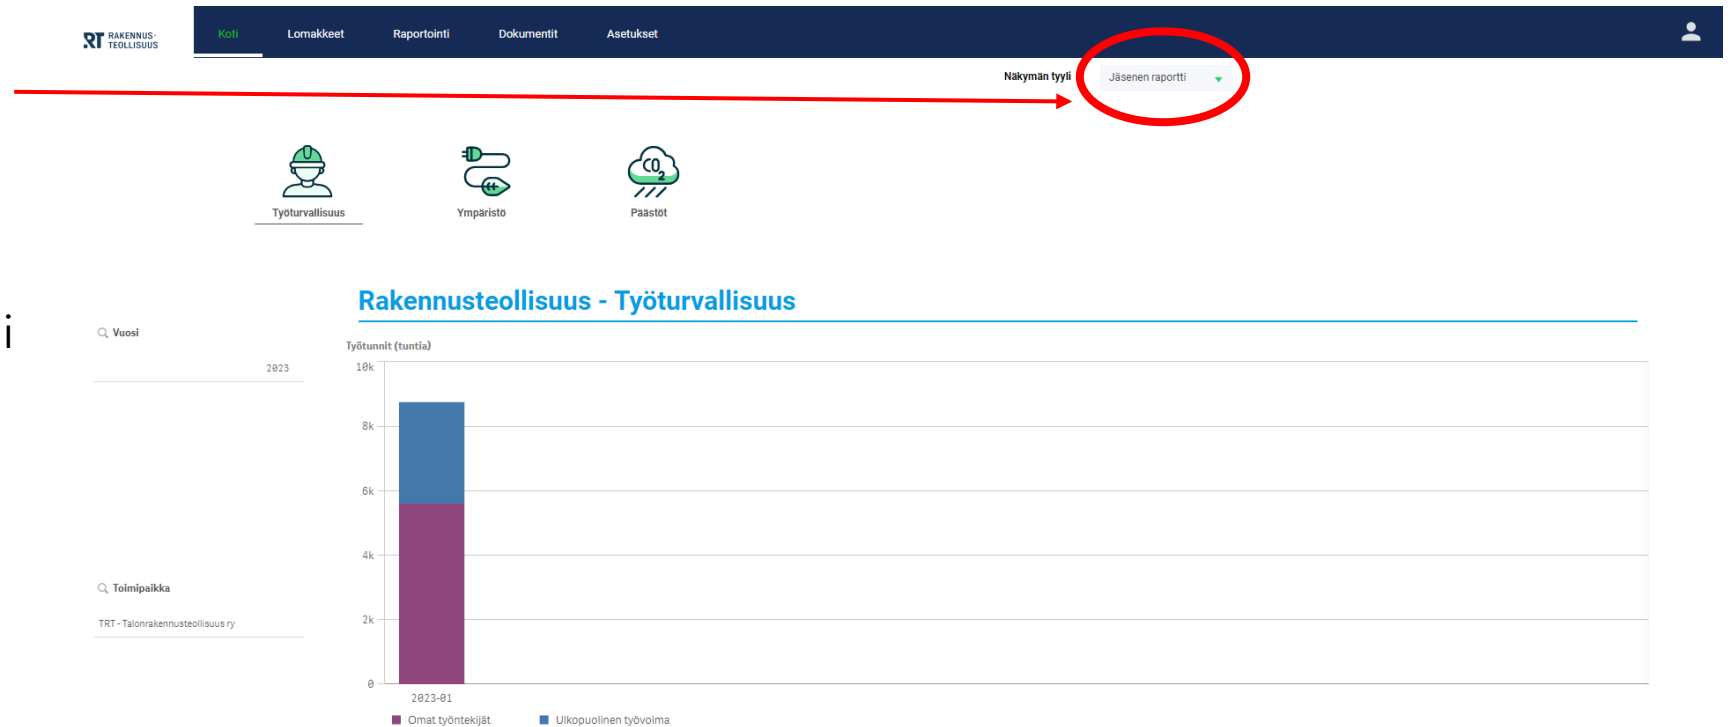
RT RAKENNUSTEOLLISUUS

Koti Lomakkeet Raportointi Dokumentit Asetukset

Näkymän tyyli Jäsenen raportti

Työturvallisuus Ympäristö Päästöt

$CO_2$

Rakennusteollisuus - Työturvallisuus

Vuosi

2023

Toimipaikka

TRT - Talonrakennusteollisuus ry

Työtunnit (tuntia)

10k
8k
6k
4k
2k
0

2023-01

Omat työntekijät Ulkopuolinen työvoima